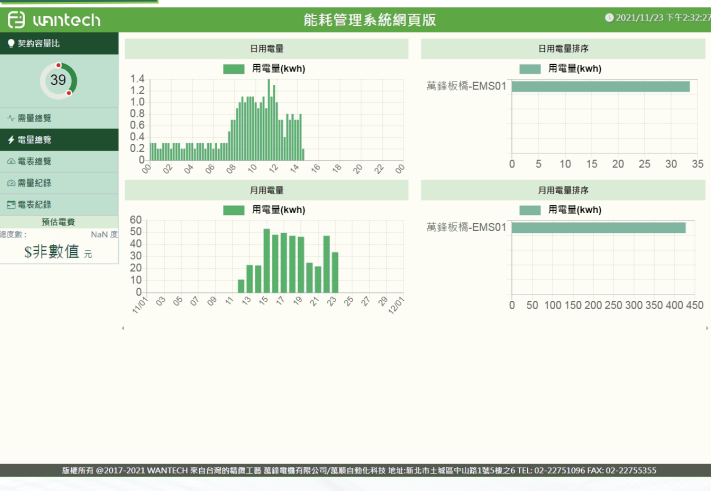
wantech

能耗管理系統網頁版

2021/11/23 下午2:32:27

契約容量比

39

需量總覽

電量總覽

電表總覽

需量紀錄

電表紀錄

預估電費

總度數 : NaN 度

$非數值 元

日用電量

用電量(kwh)

| 1.4 |
| 1.2 |
| 1.0 |
| 0.8 |
| 0.6 |
| 0.4 |
| 0.2 |
| 0 |

00 02 04 06 08 10 12 14 16 18 20 22 00

日用電量排序

用電量(kwh)

萬鋒板橋-EMS01

0 5 10 15 20 25 30 35

月用電量

用電量(kwh)

60 50 40 30 20 10 0

11/01 03 05 07 09 11 13 15 17 19 21 23 25 27 29 12/01

月用電量排序

用電量(kwh)

萬鋒板橋-EMS01

0 50 100 150 200 250 300 350 400 450

版權所有 @2017-2021 WANTECH 来自台灣的精農工藝 萬鋒電機有限公司/萬順自動化科技 地址:新北市土城區中山路1號5樓之6 TEL: 02-22751096 FAX: 02-22755355